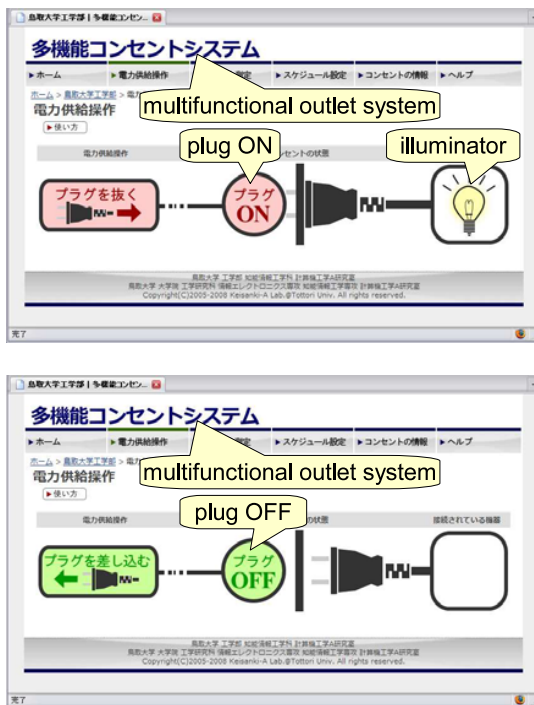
鳥取大学工学部 | 多機能コンセ...

多機能コンセントシステム

▸ホーム ▸電力供給操作 ▸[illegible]設定 ▸スケジュール設定 ▸コンセントの情報 ▸ヘルプ

ホーム > 鳥取大学工学部 > 電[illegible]

電力供給操作

▸使い方

multifunctional outlet system

電力供給操作 コンセントの状態

plug ON

illuminator

プラグを抜く

プラグ ON

鳥取大学 工学部 知能情報工学科 計算機工学A研究室
鳥取大学 大学院 工学研究科 情報エレクトロニクス専攻 知能情報工学講座 計算機工学A研究室
Copyright(C)2005-2008 Keisanki-A Lab.@Tottori Univ. All rights reserved.

完了

鳥取大学工学部 | 多機能コンセ...

多機能コンセントシステム

▸ホーム ▸電力供給操作 ▸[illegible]設定 ▸スケジュール設定 ▸コンセントの情報 ▸ヘルプ

ホーム > 鳥取大学工学部 > 電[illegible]

電力供給操作

▸使い方

multifunctional outlet system

電力供給操作 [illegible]の状態 接続されている機器

plug OFF

プラグを差し込む

プラグ OFF

鳥取大学 工学部 知能情報工学科 計算機工学A研究室
鳥取大学 大学院 工学研究科 情報エレクトロニクス専攻 知能情報工学講座 計算機工学A研究室
Copyright(C)2005-2008 Keisanki-A Lab.@Tottori Univ. All rights reserved.

完了